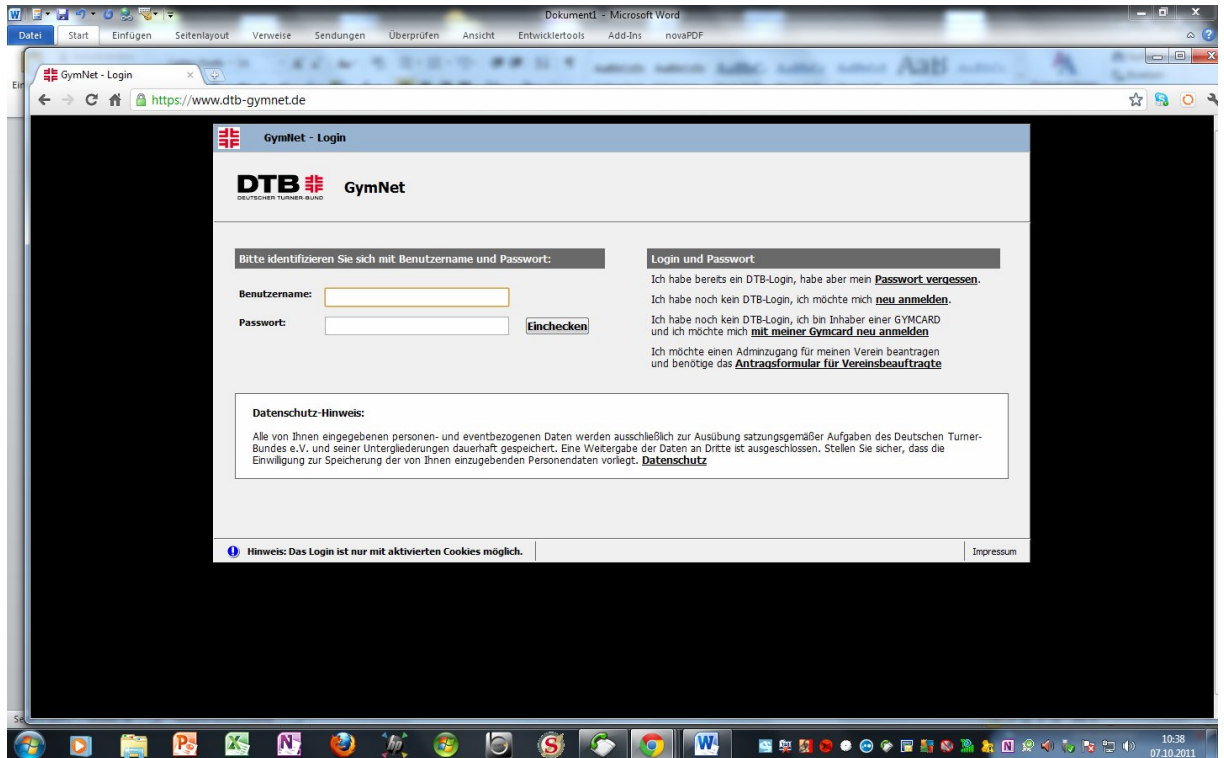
Dokument1 - Microsoft Word

Datei Start Einfügen Seitenlayout Verweise Sendungen Überprüfen Ansicht Entwicklertools Add-Ins novaPDF

GymNet - Login

https://www.dtb-gymnet.de

GymNet - Login

DTB DEUTSCHER TURNER-BUND GymNet

Bitte identifizieren Sie sich mit Benutzername und Passwort:

Benutzername:

Passwort:

Einchecken

Login und Passwort

Ich habe bereits ein DTB-Login, habe aber mein Passwort vergessen.

Ich habe noch kein DTB-Login, ich möchte mich neu anmelden.

Ich habe noch kein DTB-Login, ich bin Inhaber einer GYMCARD und ich möchte mich mit meiner Gymcard neu anmelden

Ich möchte einen Adminzugang für meinen Verein beantragen und benötige das Antragsformular für Vereinsbeauftragte

Datenschutz-Hinweis:

Alle von Ihnen eingegebenen personen- und eventbezogenen Daten werden ausschließlich zur Ausübung satzungsgemäßer Aufgaben des Deutschen Turner-Bundes e.V. und seiner Untergliederungen dauerhaft gespeichert. Eine Weitergabe der Daten an Dritte ist ausgeschlossen. Stellen Sie sicher, dass die Einwilligung zur Speicherung der von Ihnen einzugebenden Personendaten vorliegt. Datenschutz

Hinweis: Das Login ist nur mit aktivierten Cookies möglich.

Impressum

10:38
07.10.2011